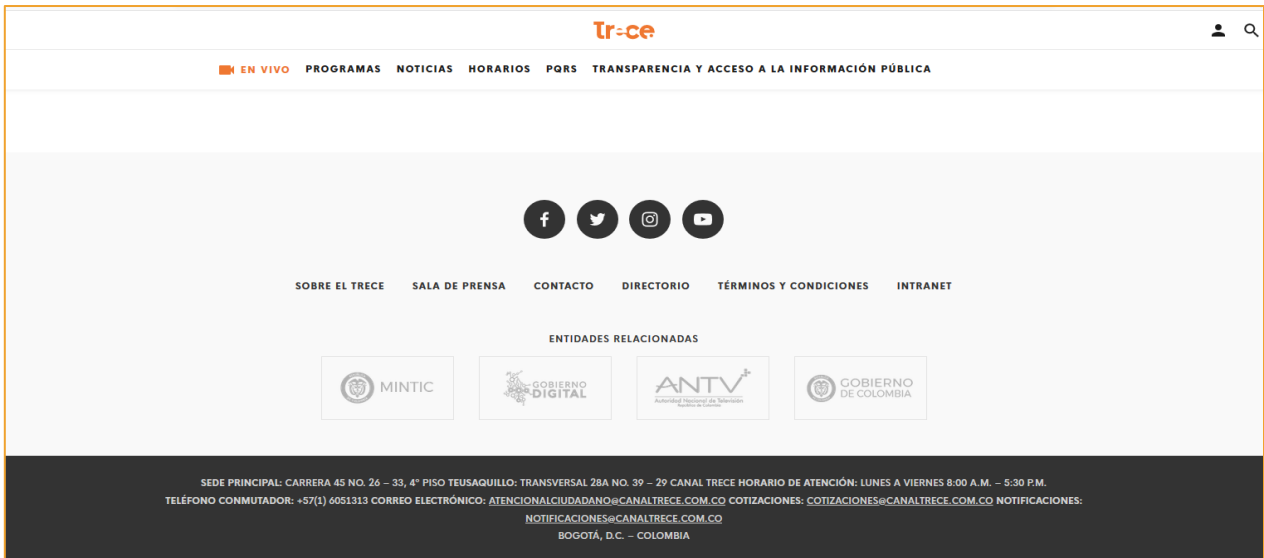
Tr≈ce

EN VIVO PROGRAMAS NOTICIAS HORARIOS PQRS TRANSPARENCIA Y ACCESO A LA INFORMACIÓN PÚBLICA

SOBRE EL TRECE SALA DE PRENSA CONTACTO DIRECTORIO TÉRMINOS Y CONDICIONES INTRANET

ENTIDADES RELACIONADAS

MINTIC

GOBIERNO DIGITAL

ANTV+ Autoridad Nacional de Televisión República de Colombia

GOBIERNO DE COLOMBIA

SEDE PRINCIPAL: CARRERA 45 NO. 26 – 33, 4° PISO TEUSAQUILLO: TRANSVERSAL 28A NO. 39 – 29 CANAL TRECE HORARIO DE ATENCIÓN: LUNES A VIERNES 8:00 A.M. – 5:30 P.M.
TELÉFONO CONMUTADOR: +57(1) 6051313 CORREO ELECTRÓNICO: ATENCIONALCIUDADANO@CANALTRECE.COM.CO COTIZACIONES: COTIZACIONES@CANALTRECE.COM.CO NOTIFICACIONES: NOTIFICACIONES@CANALTRECE.COM.CO
BOGOTÁ, D.C. – COLOMBIA